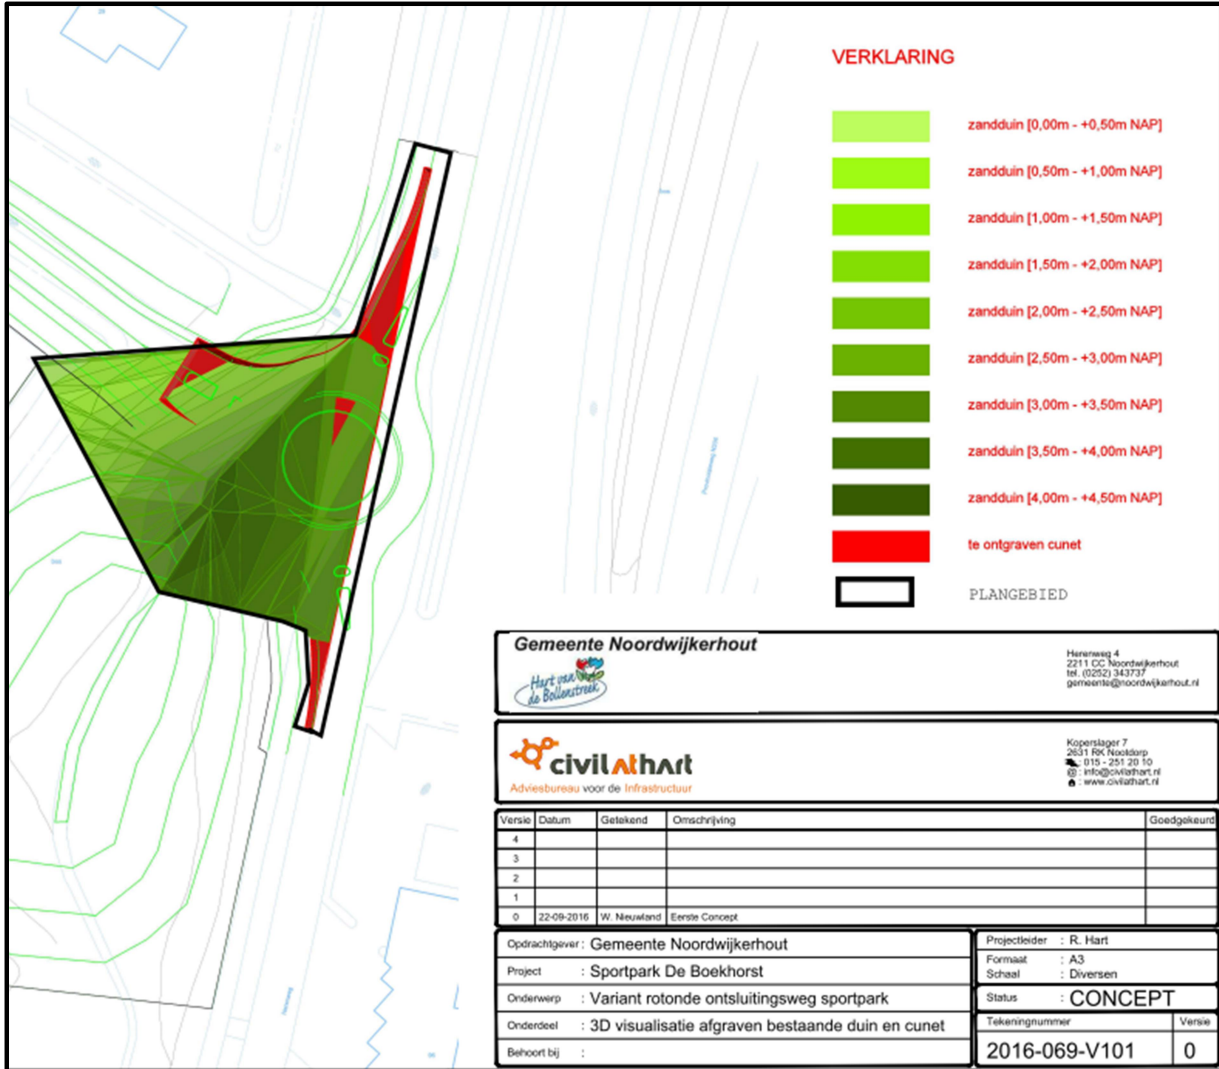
VERKLARING

zandduin [0,00m - +0,50m NAP]

zandduin [0,50m - +1,00m NAP]

zandduin [1,00m - +1,50m NAP]

zandduin [1,50m - +2,00m NAP]

zandduin [2,00m - +2,50m NAP]

zandduin [2,50m - +3,00m NAP]

zandduin [3,00m - +3,50m NAP]

zandduin [3,50m - +4,00m NAP]

zandduin [4,00m - +4,50m NAP]

te ontgraven cunet

PLANGEBIED

Gemeente Noordwijkerhout

Hart van de Bollenstreek

Herenweg 4
2211 CC Noordwijkerhout
tel. (0252) 343737
gemeente@noordwijkerhout.nl

civilathart
Adviesbureau voor de Infrastructuur

Koperslager 7
2631 RK Nootdorp
015 - 251 20 10
info@civilathart.nl
www.civilathart.nl

| Versie | Datum | Getekend | Omschrijving | Goedgekeurd |
|---|---|---|---|---|
| 4 | | | | |
| 3 | | | | |
| 2 | | | | |
| 1 | | | | |
| 0 | 22-09-2016 | W. Nieuwland | Eerste Concept | |

Opdrachtgever : Gemeente Noordwijkerhout
Project : Sportpark De Boekhorst
Onderwerp : Variant rotonde ontsluitingsweg sportpark
Onderdeel : 3D visualisatie afgraven bestaande duin en cunet
Behoort bij :

Projectleider : R. Hart
Formaat : A3
Schaal : Diversen
Status : CONCEPT
Tekeningnummer
2016-069-V101
Versie
0